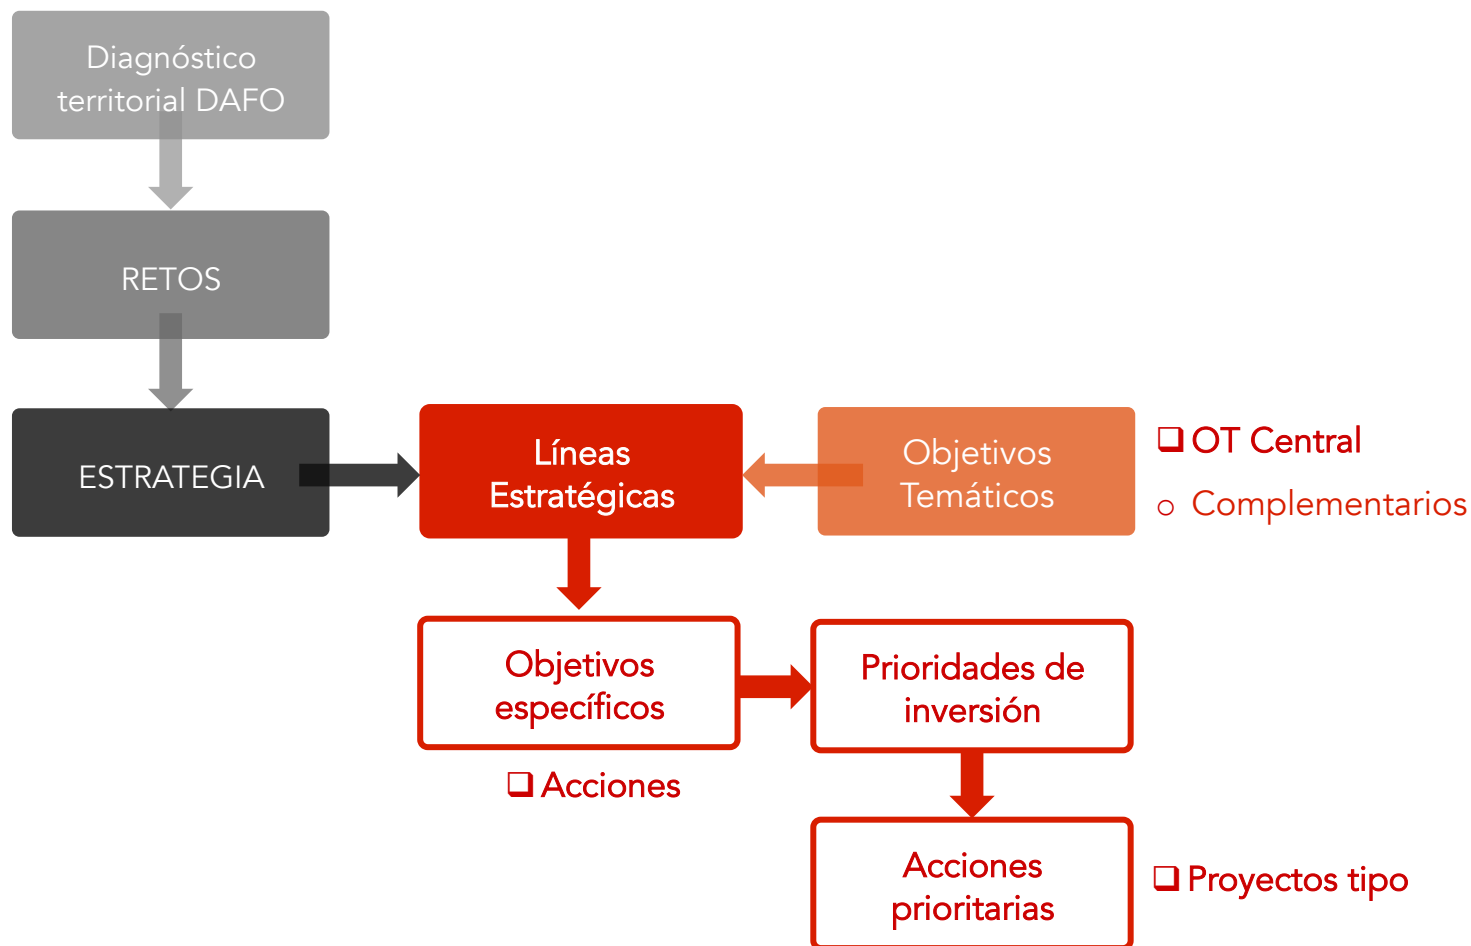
Diagnóstico territorial DAFO

RETOS

ESTRATEGIA

Líneas Estratégicas

Objetivos Temáticos

❑ OT Central

o Complementarios

Objetivos específicos

❑ Acciones

Prioridades de inversión

Acciones prioritarias

❑ Proyectos tipo